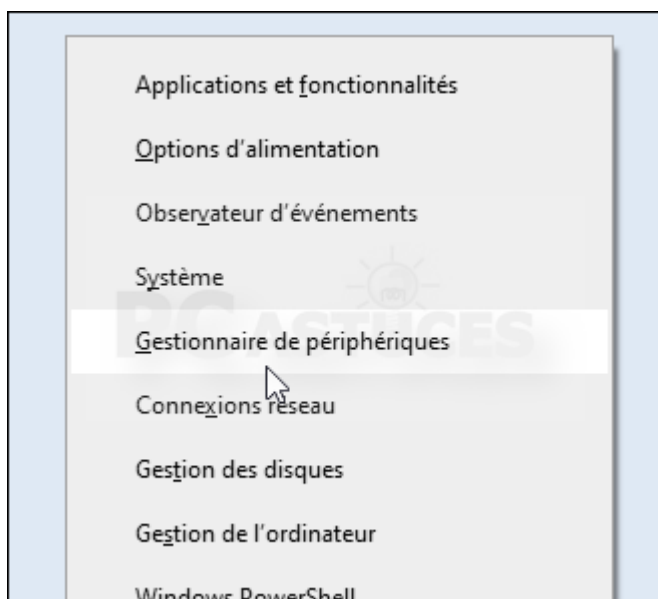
Applications et fonctionnalités

Options d'alimentation

Observateur d'événements

Système

Gestionnaire de périphériques

Connexions réseau

Gestion des disques

Gestion de l'ordinateur

Windows PowerShell

PC ASTUCES